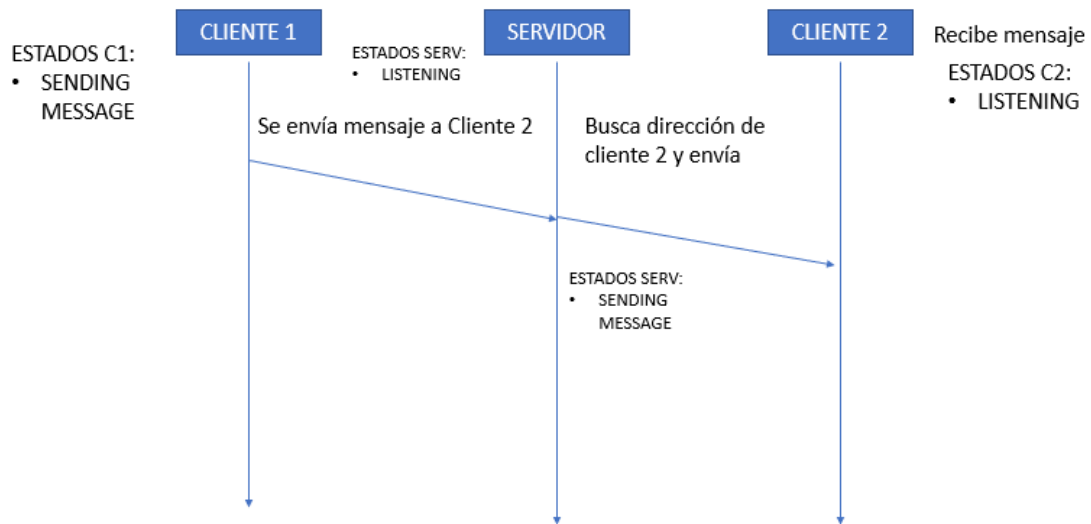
CLIENTE 1

SERVIDOR

CLIENTE 2

Recibe mensaje

ESTADOS C1:
• SENDING MESSAGE

ESTADOS SERV:
• LISTENING

ESTADOS C2:
• LISTENING

Se envía mensaje a Cliente 2

Busca dirección de cliente 2 y envía

ESTADOS SERV:
• SENDING MESSAGE